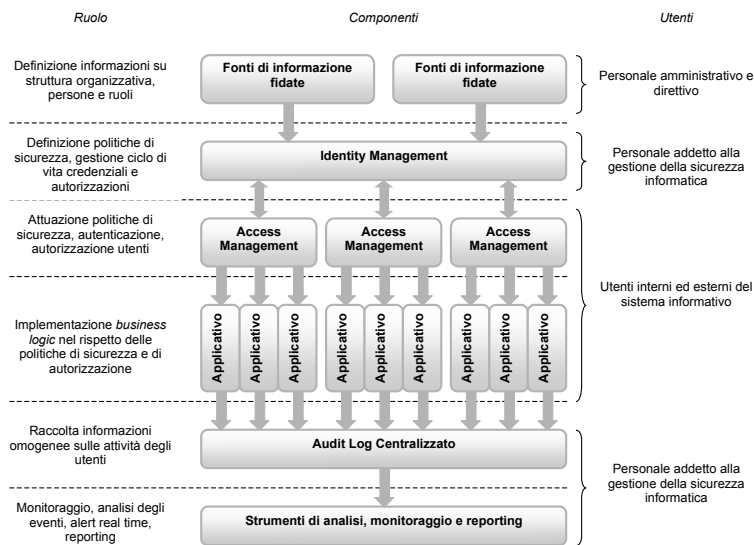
Ruolo

Componenti

Utenti

Definizione informazioni su struttura organizzativa, persone e ruoli

Fonti di informazione fidate

Fonti di informazione fidate

Personale amministrativo e direttivo

Definizione politiche di sicurezza, gestione ciclo di vita credenziali e autorizzazioni

Identity Management

Personale addetto alla gestione della sicurezza informatica

Attuazione politiche di sicurezza, autenticazione, autorizzazione utenti

Access Management

Access Management

Access Management

Utenti interni ed esterni del sistema informativo

Implementazione *business logic* nel rispetto delle politiche di sicurezza e di autorizzazione

Applicativo

Applicativo

Applicativo

Applicativo

Applicativo

Applicativo

Applicativo

Applicativo

Applicativo

Raccolta informazioni omogenee sulle attività degli utenti

Audit Log Centralizzato

Personale addetto alla gestione della sicurezza informatica

Monitoraggio, analisi degli eventi, alert real time, reporting

Strumenti di analisi, monitoraggio e reporting